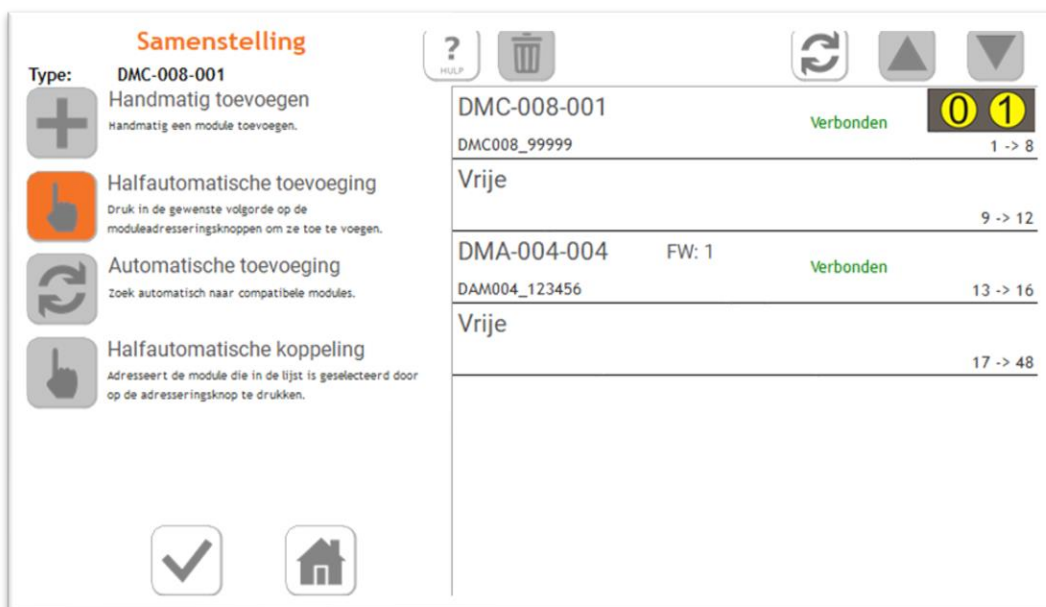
Samenstelling

Type: DMC-008-001

Handmatig toevoegen
Handmatig een module toevoegen.

Halfautomatische toevoeging
Druk in de gewenste volgorde op de moduleadresseringsknoppen om ze toe te voegen.

Automatische toevoeging
Zoek automatisch naar compatibele modules.

Halfautomatische koppeling
Adresseert de module die in de lijst is geselecteerd door op de adresseringsknop te drukken.

?
HULP

DMC-008-001
Verbonden
0 1
DMC008_99999
1 -> 8

Vrije
9 -> 12

DMA-004-004
FW: 1
Verbonden
DAM004_123456
13 -> 16

Vrije
17 -> 48